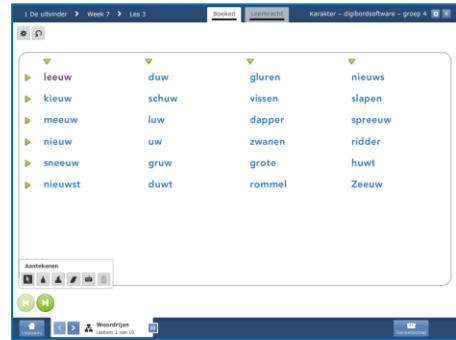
1 De uitvinder > Week 7 > Les 3

Boeken Leerkracht

Karakter – digibordsoftware – groep 4

| leeuw | duw | gluren | nieuws |
|---|---|---|---|
| kieuw | schuw | vissen | slapen |
| meeuw | luw | dapper | spreeuw |
| nieuw | uw | zwanen | ridder |
| sneeuw | gruw | grote | huwt |
| nieuwst | duwt | rommel | Zeeuw |

Aantekenen

Woordrijen
Lesitem 1 van 10